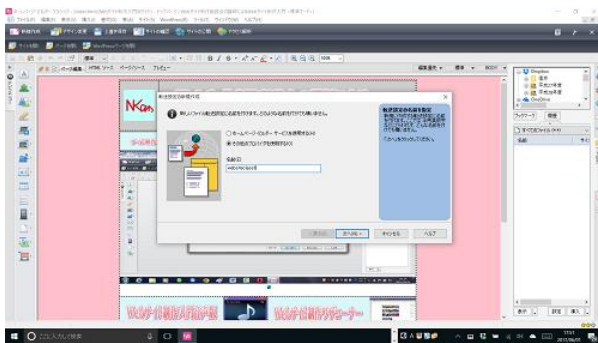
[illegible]

新規作成 デザイン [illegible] 上書き保存 サイトの追加 サイトから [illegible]

ページ編集 HTMLソース ページ/ソース プレビュー

転送設定の新規作成

新しいファイル転送設定に名前を付けます。どのような名前を付けても構いません。

○ホームページ・ビルダー サービスを使用する(H)
◉その他のプロバイダを使用する(O)

名前(I):
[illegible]

< 戻る(B)　次へ(N) >　キャンセル　ヘルプ

転送設定の名前を指定
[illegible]

Nkon

Webデザイン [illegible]　Webデザイン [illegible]

ここに入力して検索